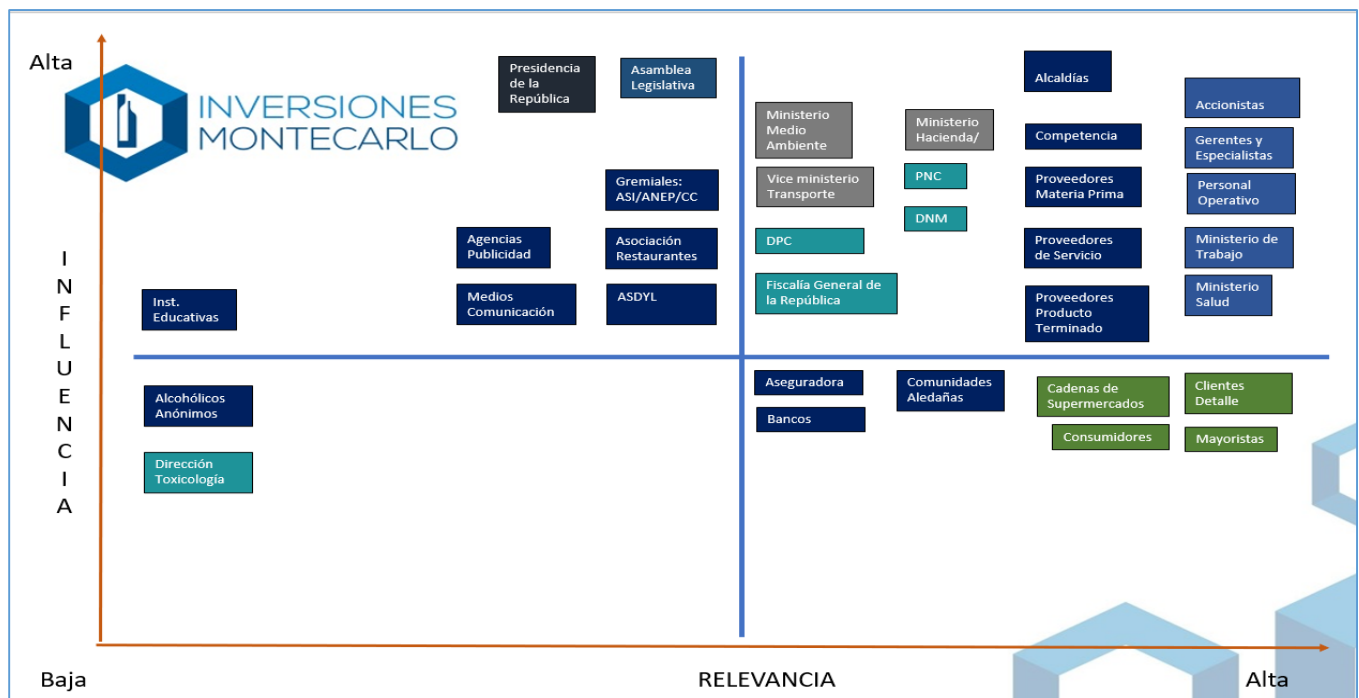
Alta

INVERSIONES MONTECARLO

Presidencia de la República

Asamblea Legislativa

Alcaldías

Accionistas

Ministerio Medio Ambiente

Ministerio Hacienda/

Competencia

Gerentes y Especialistas

Gremiales: ASI/ANEP/CC

Vice ministerio Transporte

PNC

Proveedores Materia Prima

Personal Operativo

DNM

Agencias Publicidad

Asociación Restaurantes

DPC

Proveedores de Servicio

Ministerio de Trabajo

INFLUENCIA

Inst. Educativas

Medios Comunicación

ASDYL

Fiscalía General de la República

Proveedores Producto Terminado

Ministerio Salud

Alcohólicos Anónimos

Aseguradora

Comunidades Aledañas

Cadenas de Supermercados

Clientes Detalle

Bancos

Consumidores

Mayoristas

Dirección Toxicología

Baja

RELEVANCIA

Alta